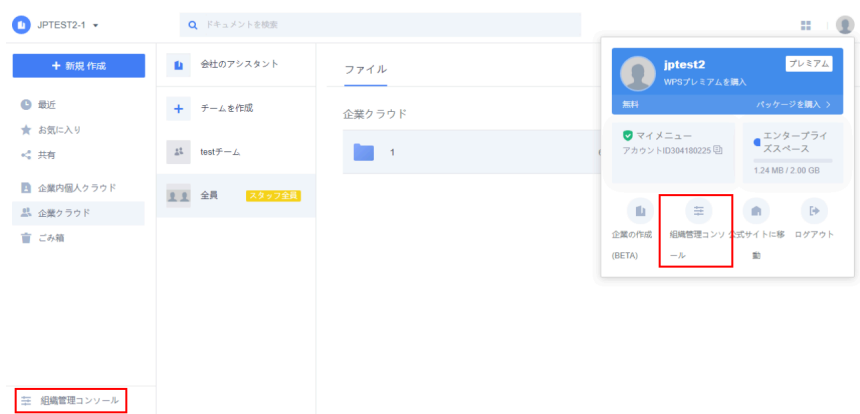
JPTEST2-1

ドキュメントを検索

+ 新規 作成

最近
お気に入り
共有
企業内個人クラウド
企業クラウド
ごみ箱

組織管理コンソール

会社のアシスタント
チームを作成
testチーム
全員 スタッフ全員

ファイル

企業クラウド

1

jptest2
WPSプレミアムを購入
プレミアム
無料
パッケージを購入 >

マイメニュー
アカウントID304180225

エンタープライズスペース
1.24 MB / 2.00 GB

企業の作成(BETA)
組織管理コンソール
公式サイトに移動
ログアウト